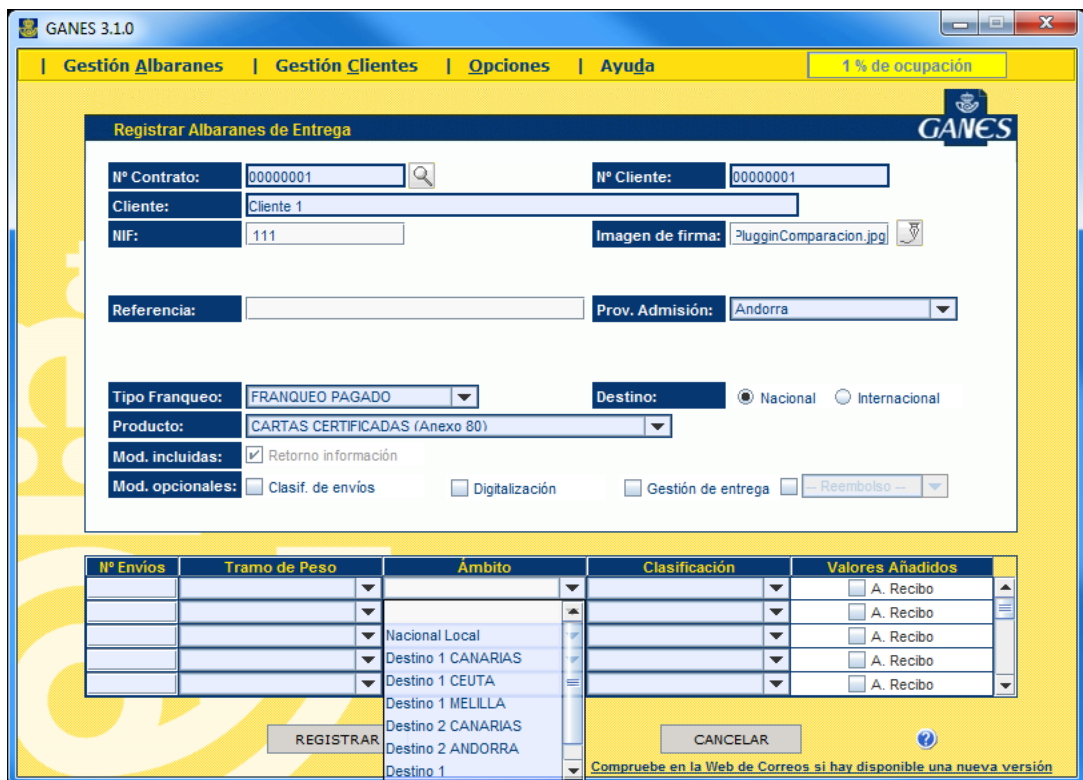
GANES 3.1.0

| Gestión Albaranes | Gestión Clientes | Opciones | Ayuda

1 % de ocupación

GANES

Registrar Albaranes de Entrega

Nº Contrato: 00000001

Nº Cliente: 00000001

Cliente: Cliente 1

NIF: 111

Imagen de firma: PlugginComparacion.jpg

Referencia:

Prov. Admisión: Andorra

Tipo Franqueo: FRANQUEO PAGADO

Destino: Nacional Internacional

Producto: CARTAS CERTIFICADAS (Anexo 80)

Mod. incluidas: Retorno información

Mod. opcionales: Clasif. de envíos Digitalización Gestión de entrega -- Reembolso --

| Nº Envíos | Tramo de Peso | Ámbito | Clasificación | Valores Añadidos |
|---|---|---|---|---|
| | | | | A. Recibo |
| | | | | A. Recibo |
| | | Nacional Local | | A. Recibo |
| | | Destino 1 CANARIAS | | A. Recibo |
| | | Destino 1 CEUTA | | A. Recibo |

Destino 1 MELILLA
Destino 2 CANARIAS
Destino 2 ANDORRA
Destino 1

REGISTRAR

CANCELAR

Compruebe en la Web de Correos si hay disponible una nueva versión